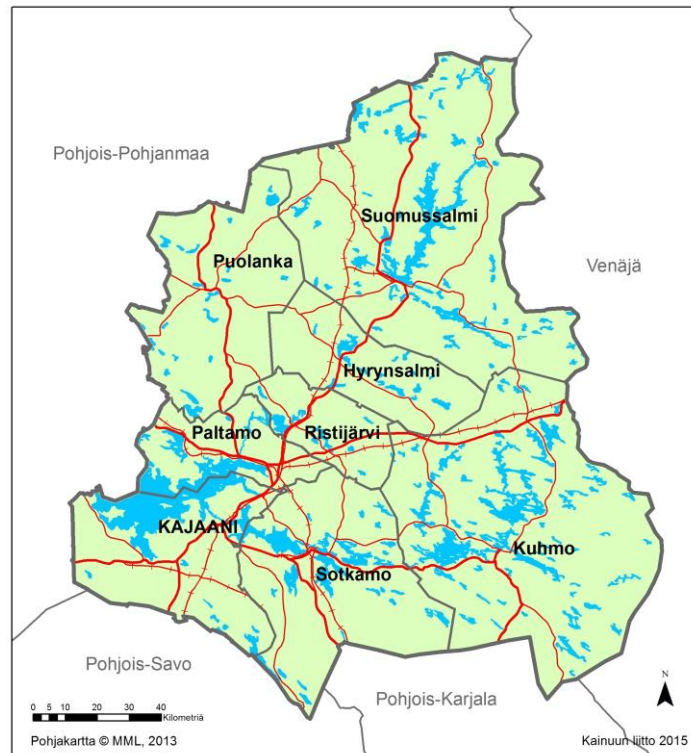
Pohjois-Pohjanmaa

Suomussalmi

Puolanka

Venäjä

Hyrynsalmi

Paltamo

Ristijärvi

KAJAANI

Kuhmo

Sotkamo

Pohjois-Savo

Pohjois-Karjala

N

0 5 10 20 30 40 Kilometriä

Pohjakartta © MML, 2013

Kainuun liitto 2015